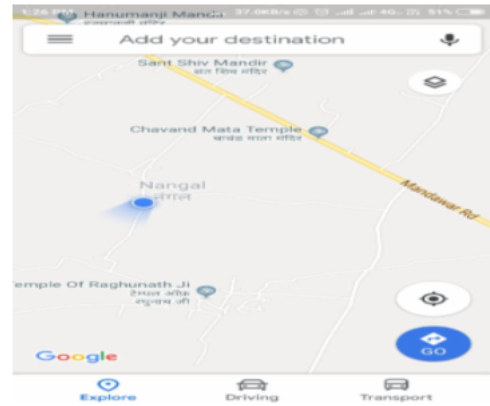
1:26 PM Hanumanji Mandir 37.0KB/s 51%
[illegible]

Add your destination

Sant Shiv Mandir
संत शिव मंदिर

Chavand Mata Temple
चावंड माता मंदिर

Nangal
नांगल

Mandawar Rd

Temple Of Raghunath Ji
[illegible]

Google

GO

Explore
Driving
Transport